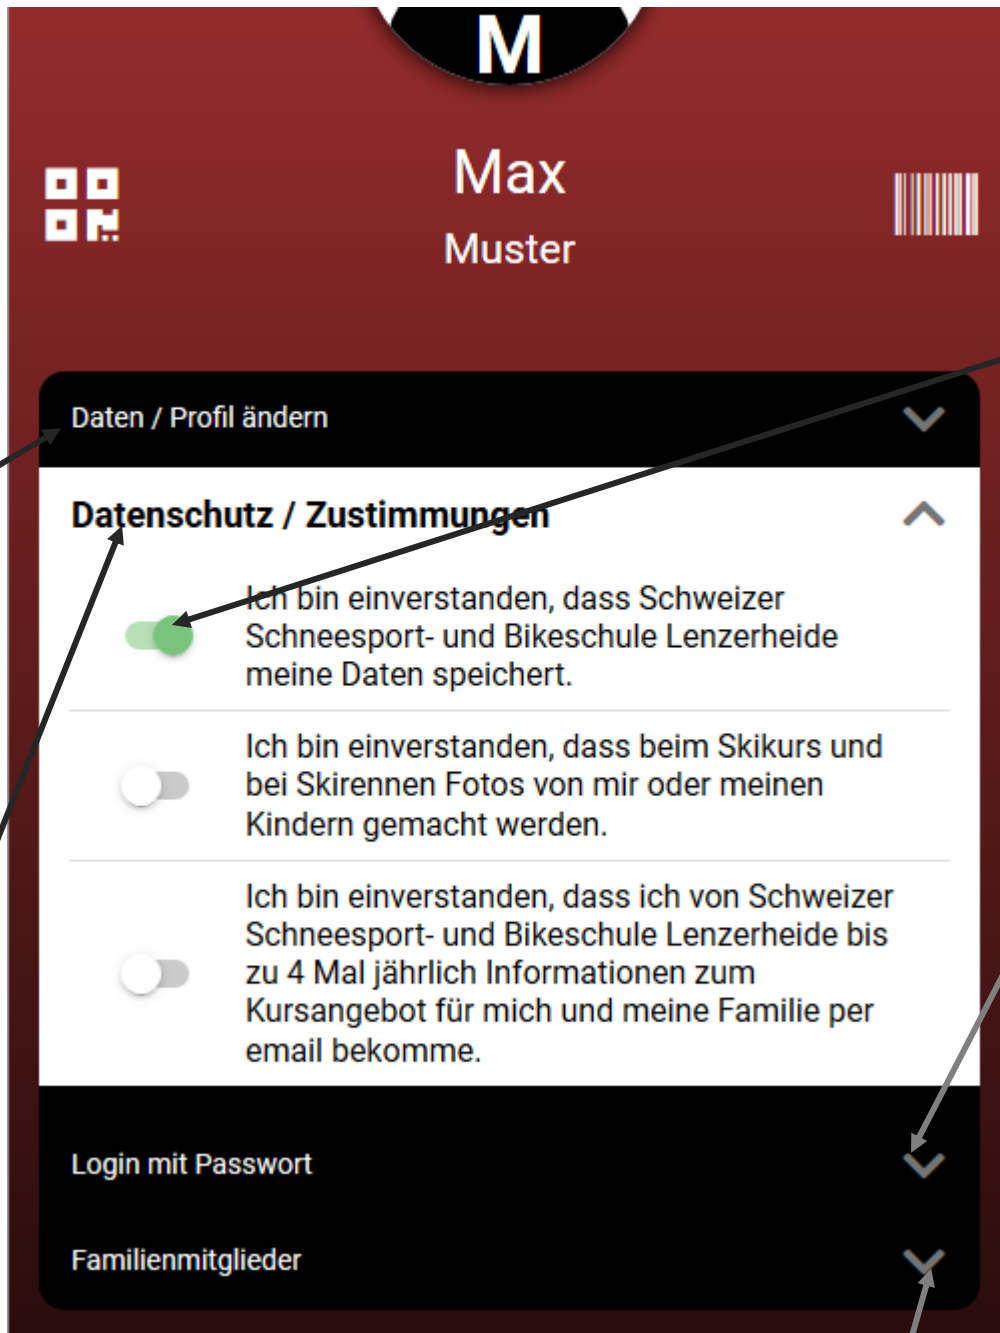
M

Max

Muster

Daten / Profil ändern

Datenschutz / Zustimmungen

Ich bin einverstanden, dass Schweizer Schneesport- und Bikeschule Lenzerheide meine Daten speichert.

Ich bin einverstanden, dass beim Skikurs und bei Skirennen Fotos von mir oder meinen Kindern gemacht werden.

Ich bin einverstanden, dass ich von Schweizer Schneesport- und Bikeschule Lenzerheide bis zu 4 Mal jährlich Informationen zum Kursangebot für mich und meine Familie per email bekomme.

Login mit Passwort

Familienmitglieder